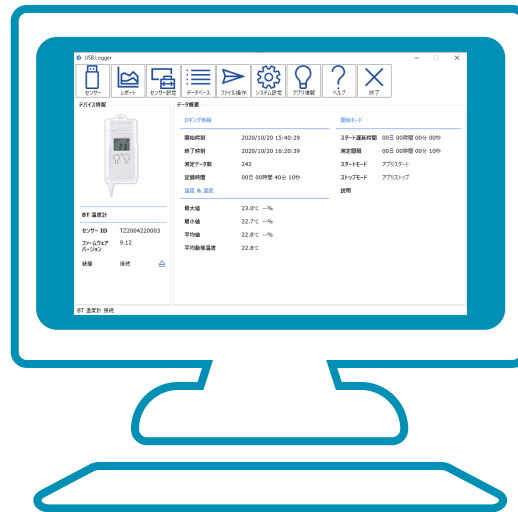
USB Logger

センサー
レポート
センサー設定
データベース
ファイル操作
システム設定
アプリ情報
ヘルプ
終了

デバイス情報

BT 温度計

センサー ID TZ2004220003
ファームウェアバージョン 9.12
状態 接続

データ概要

ロギング情報

開始時刻 2020/10/20 15:40:29
終了時刻 2020/10/20 16:20:39
測定データ数 242
記録時間 00日 00時間 40分 10秒

温度 & 湿度

最大値 23.0℃ --%
最小値 22.7℃ --%
平均値 22.8℃ --%
平均動態温度 22.8℃

開始モード

スタート遅延時間 00日 00時間 00分 00秒
測定間隔 00日 00時間 00分 10秒
スタートモード アプリスタート
ストップモード アプリストップ
説明

BT 温度計 接続